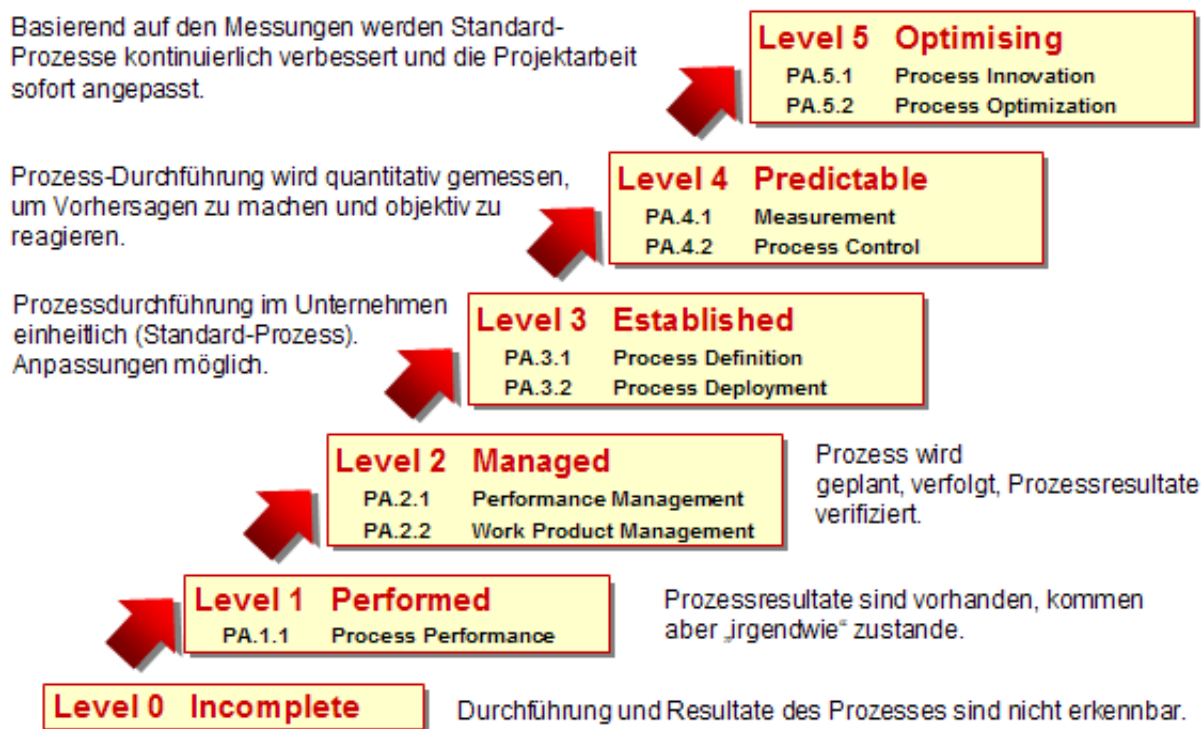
Basierend auf den Messungen werden Standard-Prozesse kontinuierlich verbessert und die Projektarbeit sofort angepasst.

Level 5 Optimising
PA.5.1 Process Innovation
PA.5.2 Process Optimization

Prozess-Durchführung wird quantitativ gemessen, um Vorhersagen zu machen und objektiv zu reagieren.

Level 4 Predictable
PA.4.1 Measurement
PA.4.2 Process Control

Prozessdurchführung im Unternehmen einheitlich (Standard-Prozess). Anpassungen möglich.

Level 3 Established
PA.3.1 Process Definition
PA.3.2 Process Deployment

Level 2 Managed
PA.2.1 Performance Management
PA.2.2 Work Product Management

Prozess wird geplant, verfolgt, Prozessresultate verifiziert.

Level 1 Performed
PA.1.1 Process Performance

Prozessresultate sind vorhanden, kommen aber „irgendwie“ zustande.

Level 0 Incomplete

Durchführung und Resultate des Prozesses sind nicht erkennbar.